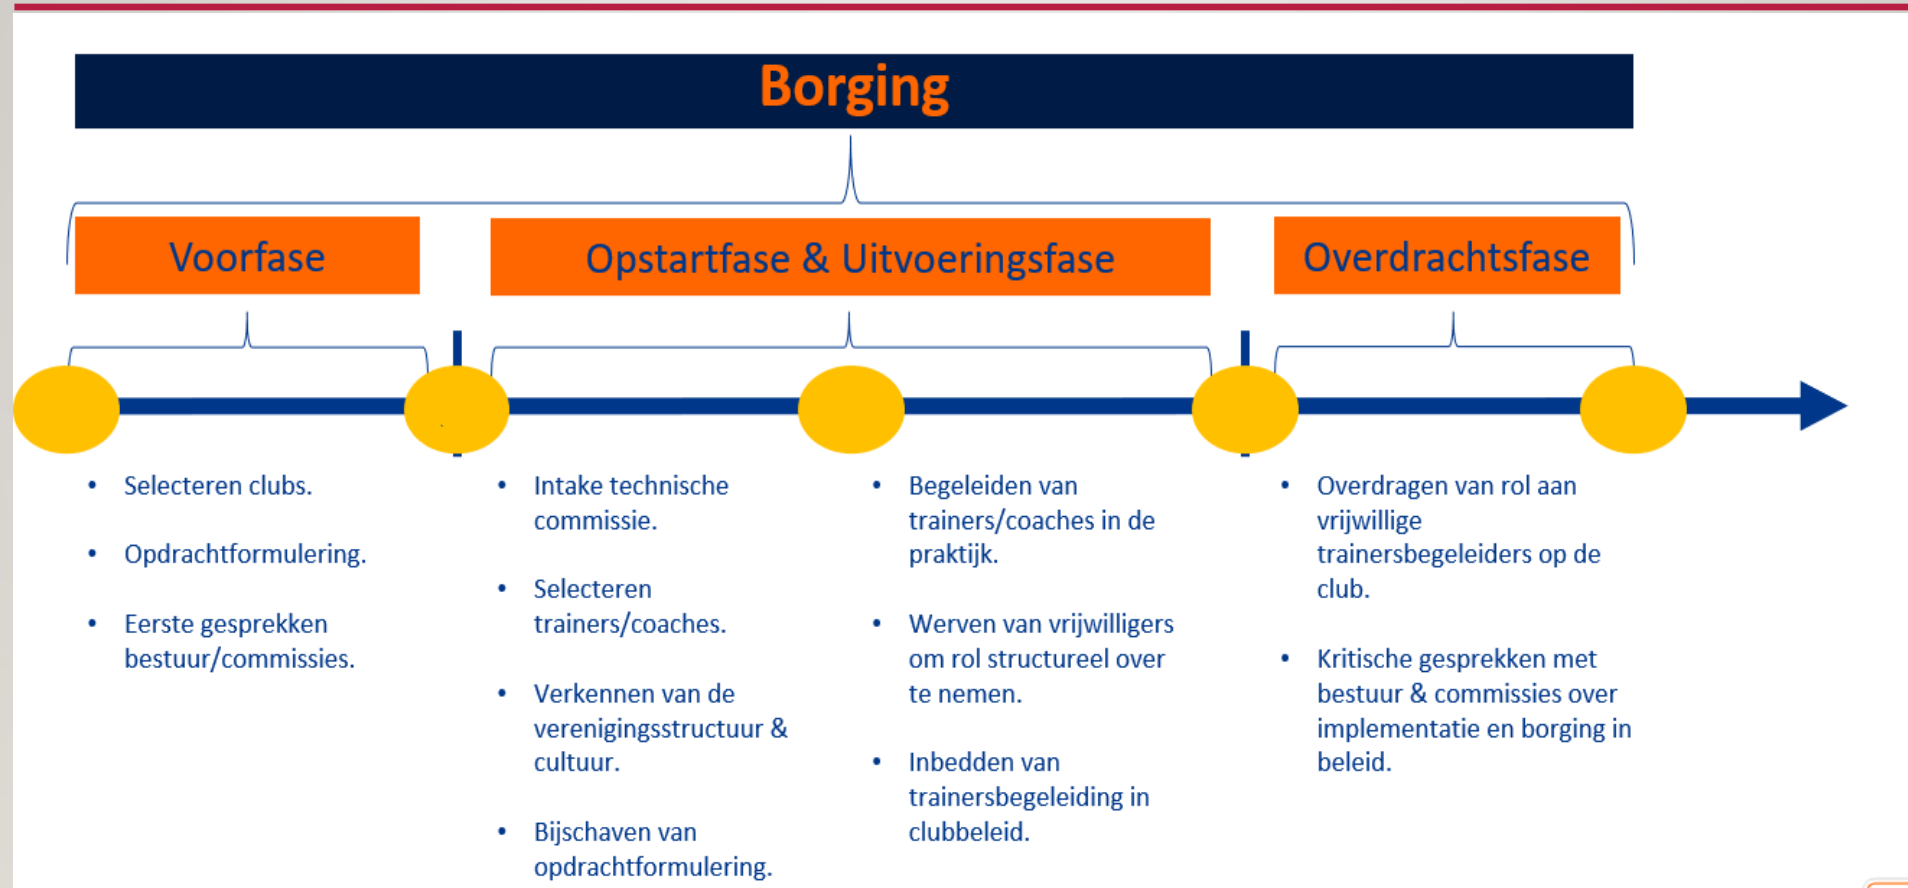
Borging

Voorfase

Opstartfase & Uitvoeringsfase

Overdrachtsfase

• Selecteren clubs.

• Opdrachtformulering.

• Eerste gesprekken bestuur/commissies.

• Intake technische commissie.

• Selecteren trainers/coaches.

• Verkennen van de verenigingsstructuur & cultuur.

• Bijschaven van opdrachtformulering.

• Begeleiden van trainers/coaches in de praktijk.

• Werven van vrijwilligers om rol structureel over te nemen.

• Inbedden van trainersbegeleiding in clubbeleid.

• Overdragen van rol aan vrijwillige trainersbegeleiders op de club.

• Kritische gesprekken met bestuur & commissies over implementatie en borging in beleid.